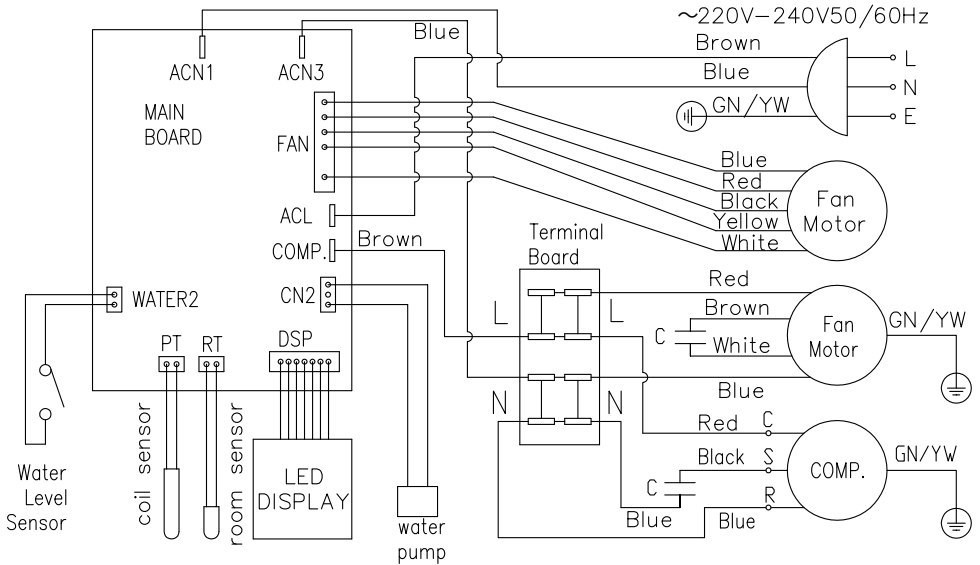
~220V-240V50/60Hz

Blue

ACN1

ACN3

Brown

L

Blue

N

GN/YW

E

MAIN BOARD

FAN

Blue

Red

Black

Fan Motor

Yellow

ACL

White

COMP.

Brown

Terminal Board

Red

WATER2

CN2

Brown

Fan Motor

GN/YW

L

L

C

White

PT

RT

DSP

Blue

N

N

Red

C

Black

S

COMP.

GN/YW

C

R

Blue

Blue

coil sensor

room sensor

LED DISPLAY

Water Level Sensor

water pump